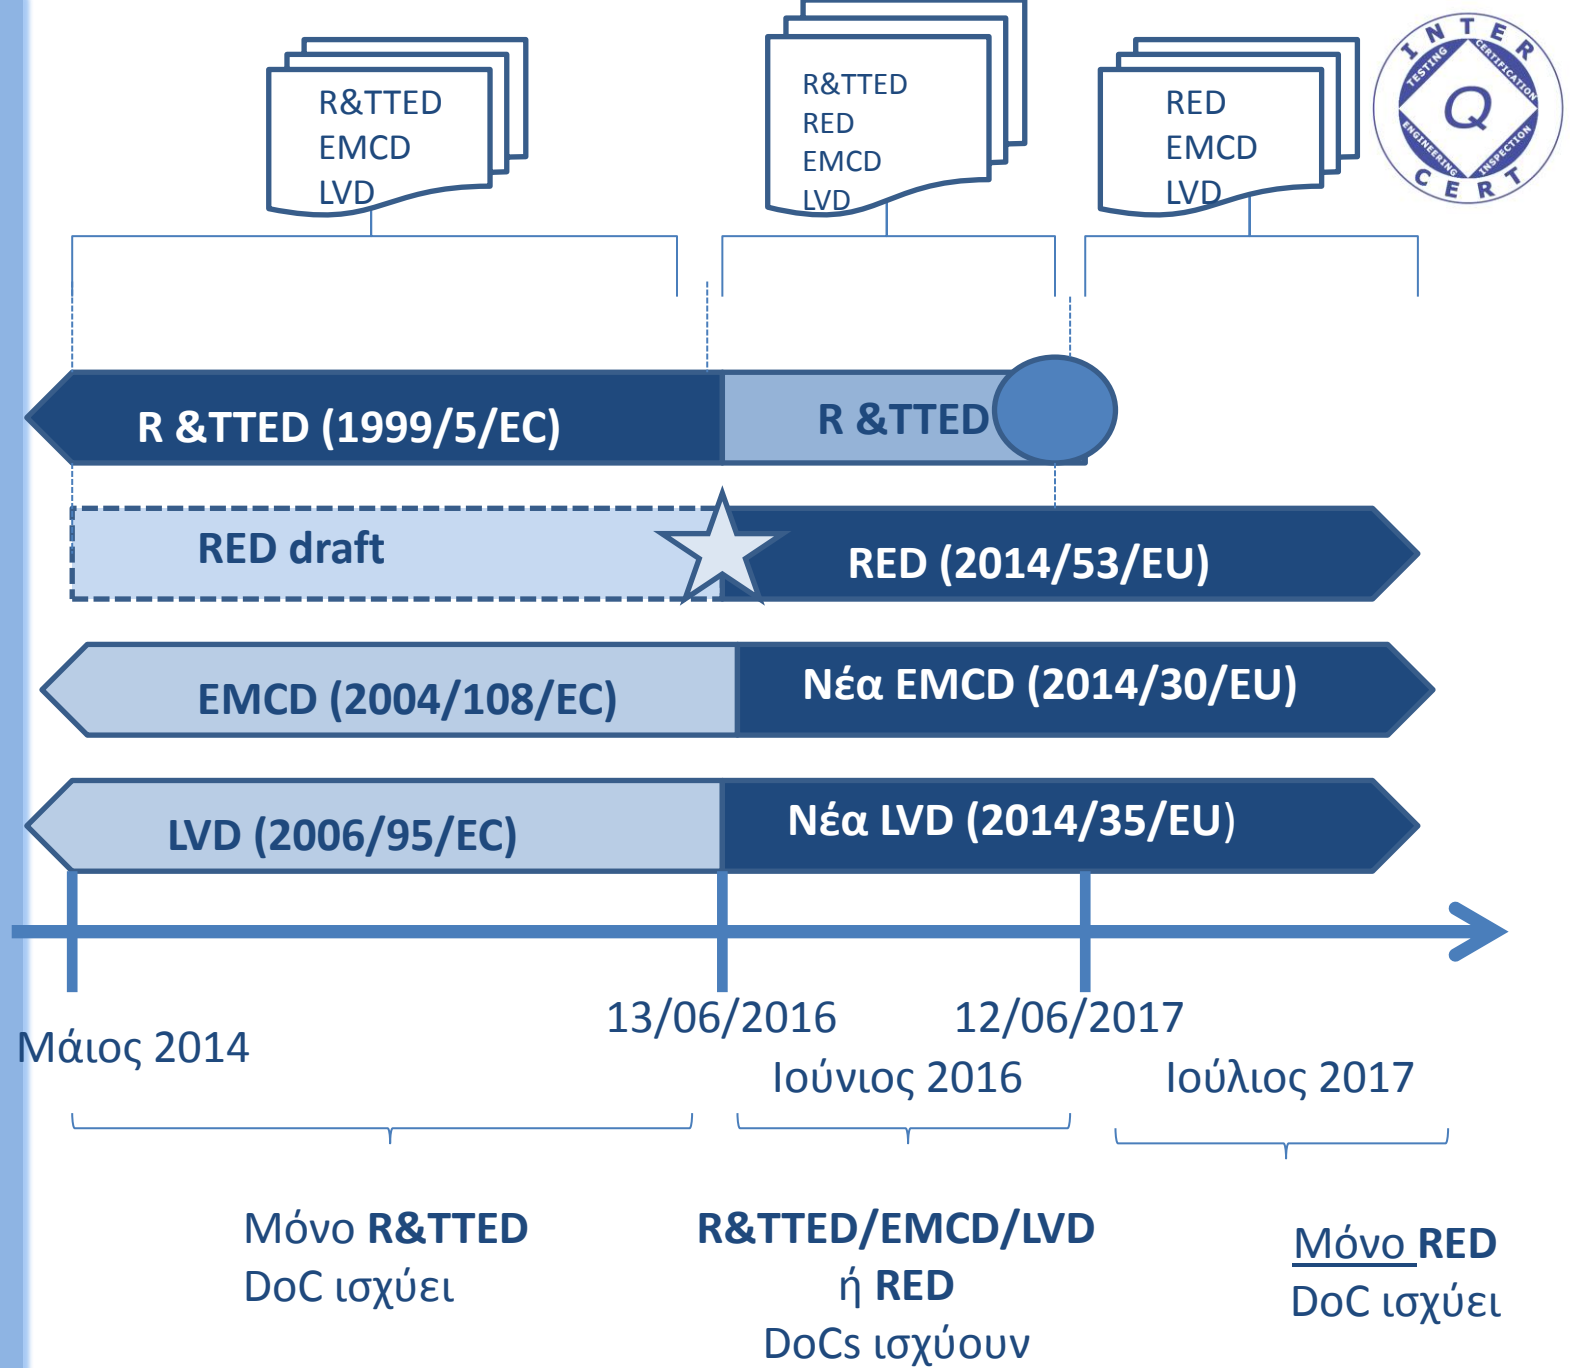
R&TTED
EMCD
LVD

R&TTED
RED
EMCD
LVD

RED
EMCD
LVD

INTER
TESTING CERTIFICATION
Q
ENGINEERING INSPECTION
CERT

R &TTED (1999/5/EC)

R &TTED

RED draft

RED (2014/53/EU)

EMCD (2004/108/EC)

Νέα EMCD (2014/30/EU)

LVD (2006/95/EC)

Νέα LVD (2014/35/EU)

Μάιος 2014

13/06/2016

12/06/2017

Ιούνιος 2016

Ιούλιος 2017

Μόνο R&TTED
DoC ισχύει

R&TTED/EMCD/LVD
ή RED
DoCs ισχύουν

Μόνο RED
DoC ισχύει